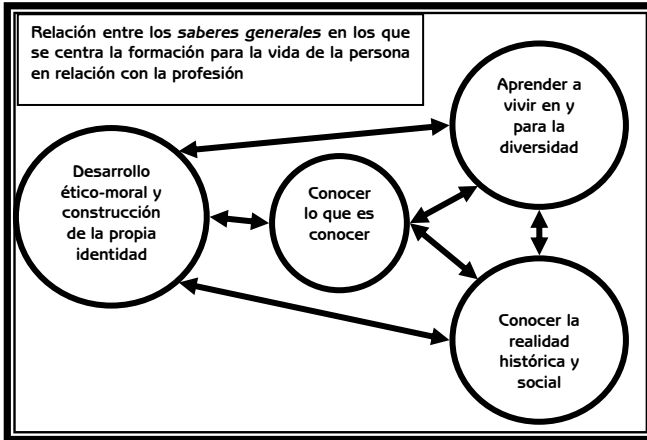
Relación entre los *saberes generales* en los que se centra la formación para la vida de la persona en relación con la profesión

Aprender a vivir en y para la diversidad

Desarrollo ético-moral y construcción de la propia identidad

Conocer lo que es conocer

Conocer la realidad histórica y social